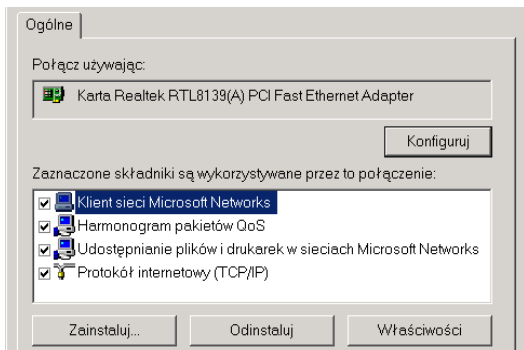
Ogólne

Połącz używając:

Karta Realtek RTL8139(A) PCI Fast Ethernet Adapter

Konfiguruj

Zaznaczone składniki są wykorzystywane przez to połączenie:

Klient sieci Microsoft Networks
Harmonogram pakietów QoS
Udostępnianie plików i drukarek w sieciach Microsoft Networks
Protokół internetowy (TCP/IP)

Zainstaluj...
Odinstaluj
Właściwości